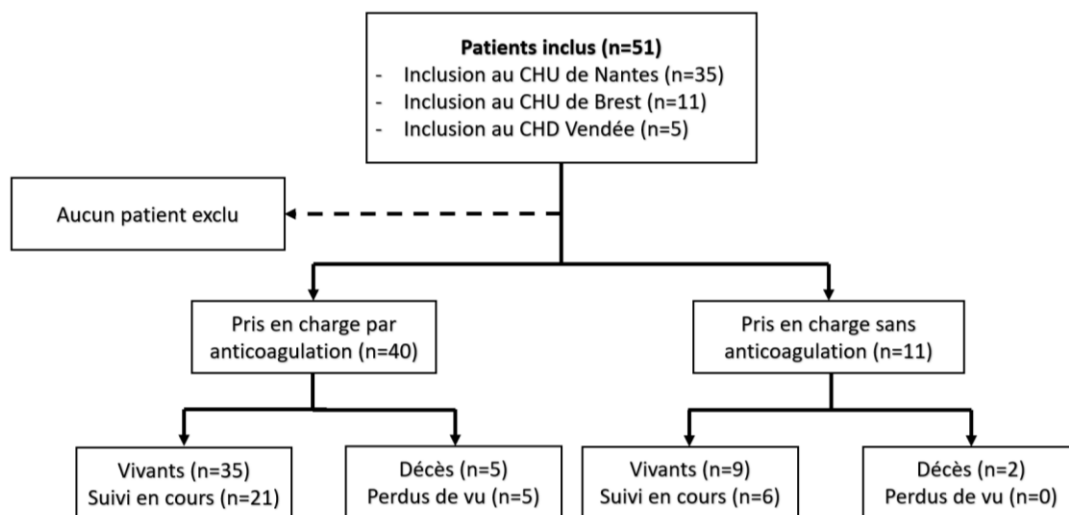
**Patients inclus (n=51)**
- Inclusion au CHU de Nantes (n=35)
- Inclusion au CHU de Brest (n=11)
- Inclusion au CHD Vendée (n=5)

Aucun patient exclu

Pris en charge par anticoagulation (n=40)

Pris en charge sans anticoagulation (n=11)

Vivants (n=35)
Suivi en cours (n=21)

Décès (n=5)
Perdus de vu (n=5)

Vivants (n=9)
Suivi en cours (n=6)

Décès (n=2)
Perdus de vu (n=0)